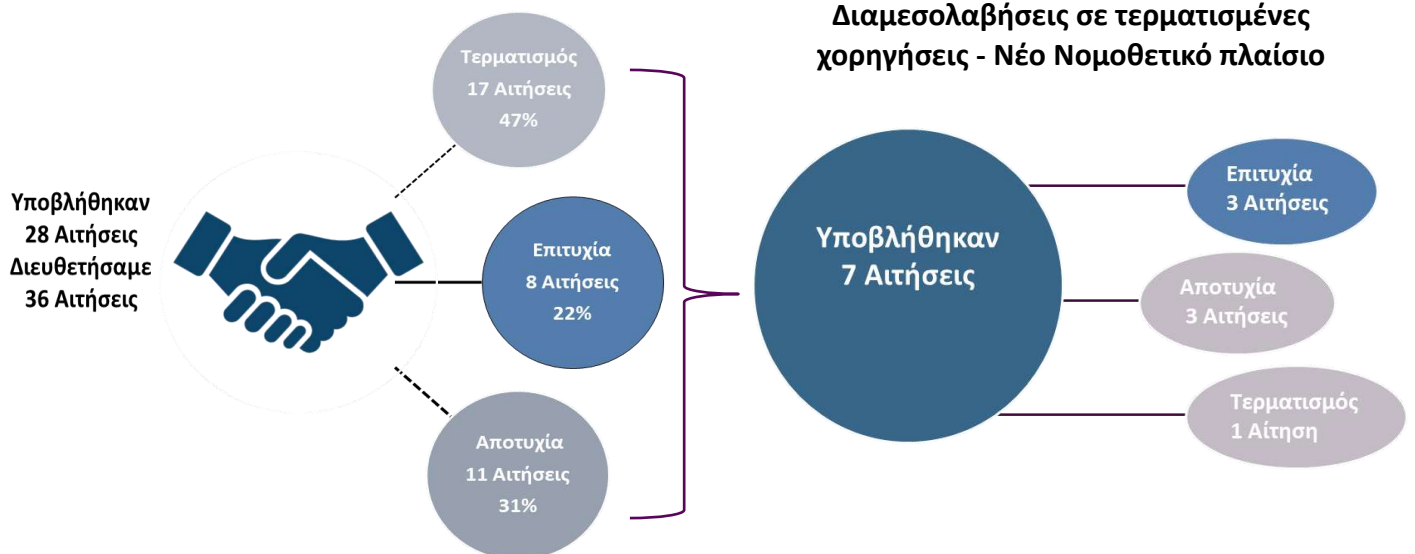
Διαμεσολαβήσεις σε τερματισμένες χορηγήσεις - Νέο Νομοθετικό πλαίσιο

Υποβλήθηκαν
28 Αιτήσεις
Διευθετήσαμε
36 Αιτήσεις

Τερματισμός
17 Αιτήσεις
47%

Επιτυχία
8 Αιτήσεις
22%

Αποτυχία
11 Αιτήσεις
31%

Υποβλήθηκαν
7 Αιτήσεις

Επιτυχία
3 Αιτήσεις

Αποτυχία
3 Αιτήσεις

Τερματισμός
1 Αίτηση